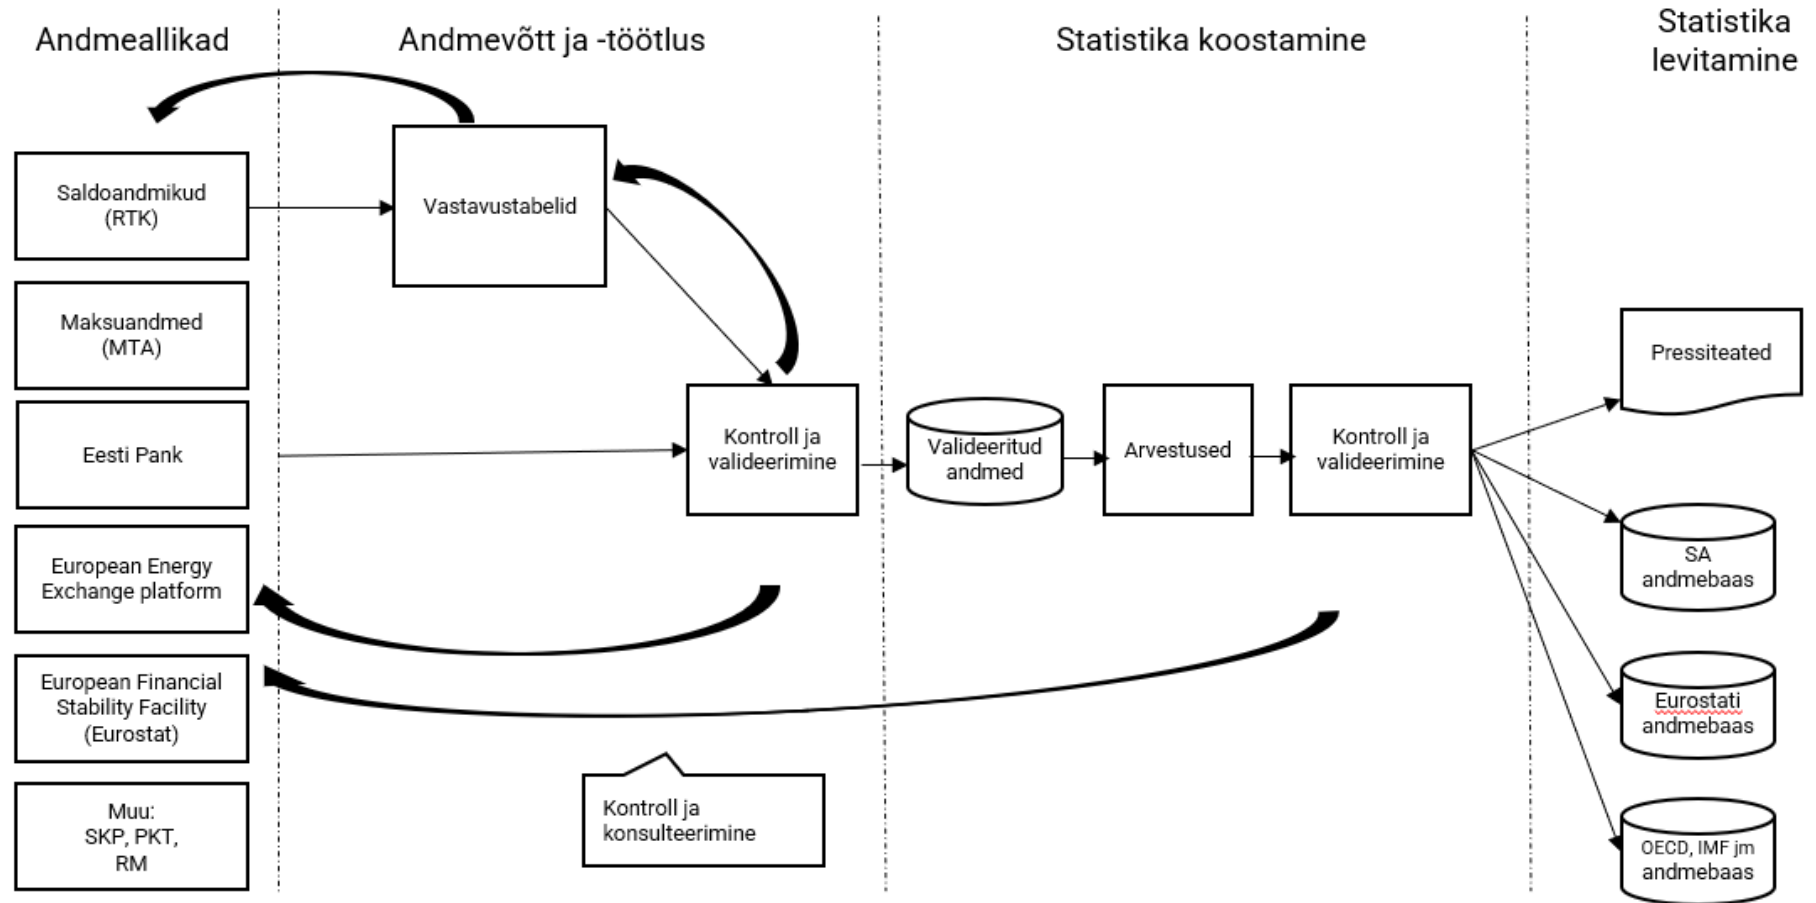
Andmeallikad

Andmevõtt ja -töötlus

Statistika koostamine

Statistika levitamine

Saldoandmikud (RTK)

Maksuandmed (MTA)

Eesti Pank

European Energy Exchange platform

European Financial Stability Facility (Eurostat)

Muu: SKP, PKT, RM

Vastavustabelid

Kontroll ja valideerimine

Kontroll ja konsulteerimine

Valideeritud andmed

Arvestused

Kontroll ja valideerimine

Pressiteated

SA andmebaas

Eurostati andmebaas

OECD, IMF jm andmebaas